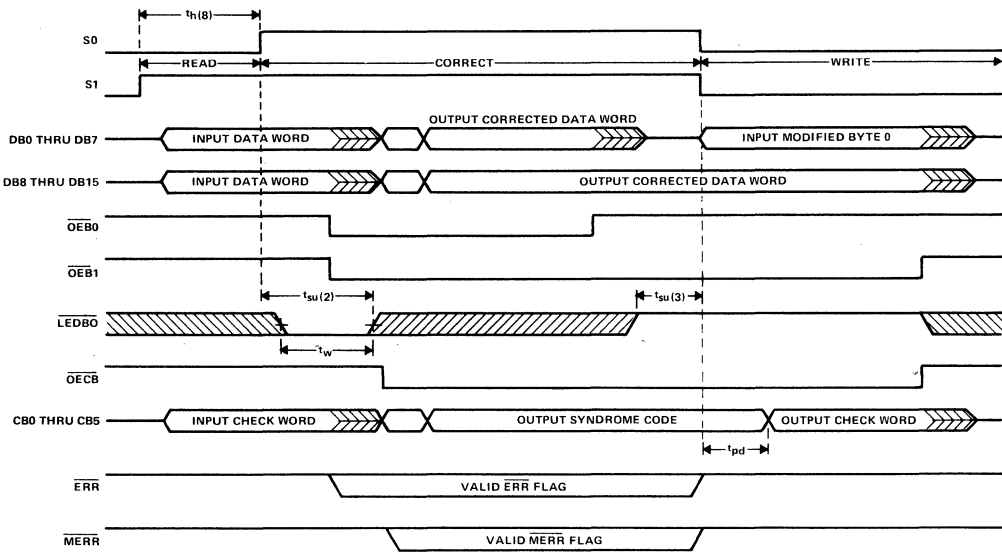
$t_{h(8)}$

S0

READ

CORRECT

WRITE

S1

DB0 THRU DB7

INPUT DATA WORD

OUTPUT CORRECTED DATA WORD

INPUT MODIFIED BYTE 0

DB8 THRU DB15

INPUT DATA WORD

OUTPUT CORRECTED DATA WORD

$\overline{OEB0}$

$\overline{OEB1}$

$t_{su(2)}$

$t_{su(3)}$

$\overline{LEDBO}$

$t_w$

$\overline{OECB}$

CB0 THRU CB5

INPUT CHECK WORD

OUTPUT SYNDROME CODE

OUTPUT CHECK WORD

$t_{pd}$

$\overline{ERR}$

VALID $\overline{ERR}$ FLAG

$\overline{MERR}$

VALID $\overline{MERR}$ FLAG